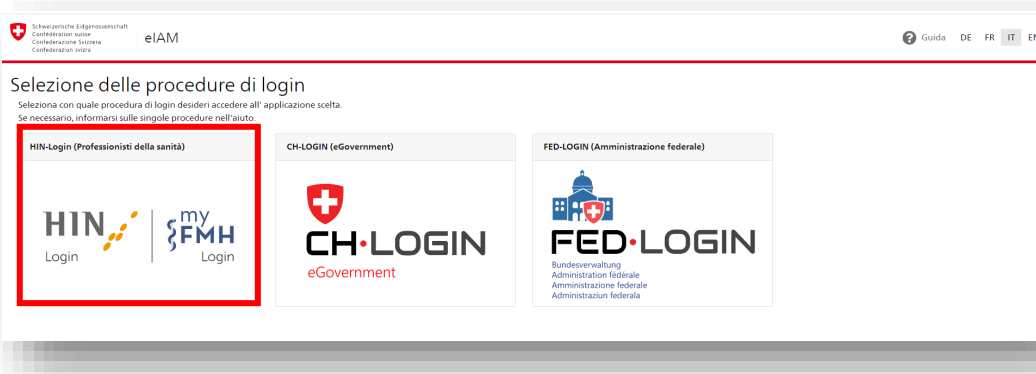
Schweizerische Eidgenossenschaft
Confédération suisse
Confederazione Svizzera
Confederaziun svizra

eIAM

Guida DE FR IT EN

Selezione delle procedure di login

Seleziona con quale procedura di login desideri accedere all' applicazione scelta.
Se necessario, informarsi sulle singole procedure nell'aiuto.

HIN-Login (Professionisti della sanità)

HIN Login

my FMH Login

CH-LOGIN (eGovernment)

CH·LOGIN
eGovernment

FED-LOGIN (Amministrazione federale)

FED·LOGIN
Bundesverwaltung
Administration fédérale
Amministrazione federale
Administraziun federala